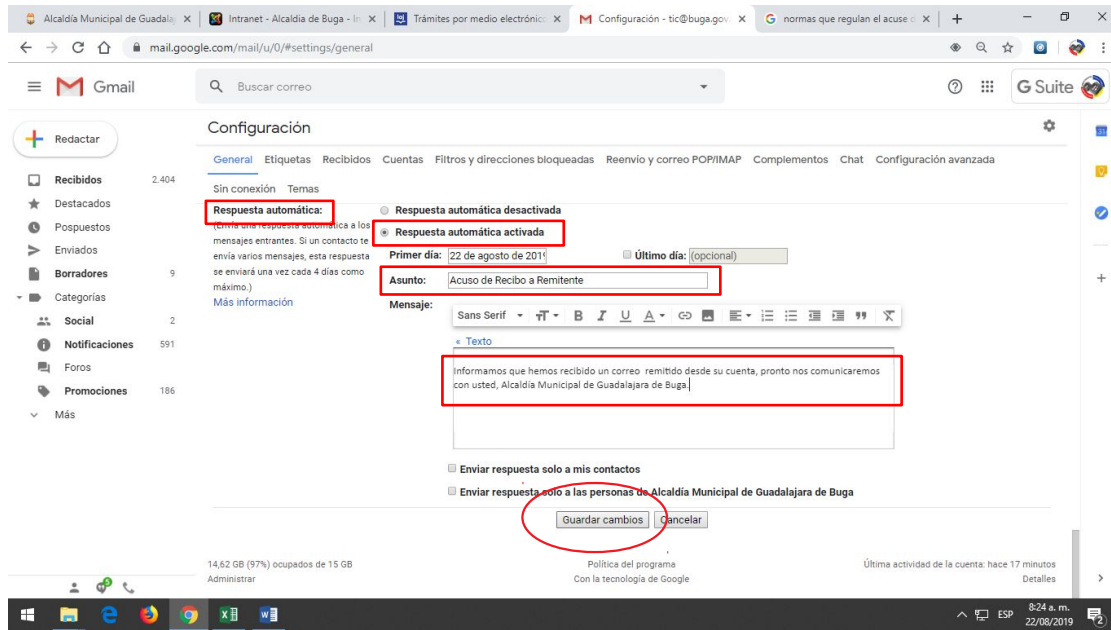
Alcaldía Municipal de Guadala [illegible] ×
Intranet - Alcaldía de Buga - In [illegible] ×
Trámites por medio electrónic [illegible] ×
Configuración - tic@buga.gov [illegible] ×
normas que regulan el acuse d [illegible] ×
+

mail.google.com/mail/u/0/#settings/general

Gmail
Buscar correo
G Suite

Redactar
Recibidos 2.404
Destacados
Pospuestos
Enviados
Borradores 9
Categorías
Social 2
Notificaciones 591
Foros
Promociones 186
Más

Configuración

General Etiquetas Recibidos Cuentas Filtros y direcciones bloqueadas Reenvío y correo POP/IMAP Complementos Chat Configuración avanzada
Sin conexión Temas

Respuesta automática:
(Envía una respuesta automática a los mensajes entrantes. Si un contacto te envía varios mensajes, esta respuesta se enviará una vez cada 4 días como máximo.)
Más información

Respuesta automática desactivada
Respuesta automática activada

Primer día: 22 de agosto de 2019
Último día: (opcional)
Asunto: Acuso de Recibo a Remitente
Mensaje:
Sans Serif
« Texto

Informamos que hemos recibido un correo remitido desde su cuenta, pronto nos comunicaremos con usted, Alcaldía Municipal de Guadalajara de Buga.

Enviar respuesta solo a mis contactos
Enviar respuesta solo a las personas de Alcaldía Municipal de Guadalajara de Buga

Guardar cambios Cancelar

14,62 GB (97%) ocupados de 15 GB
Administrar
Política del programa
Con la tecnología de Google
Última actividad de la cuenta: hace 17 minutos
Detalles

ESP 8:24 a. m. 22/08/2019